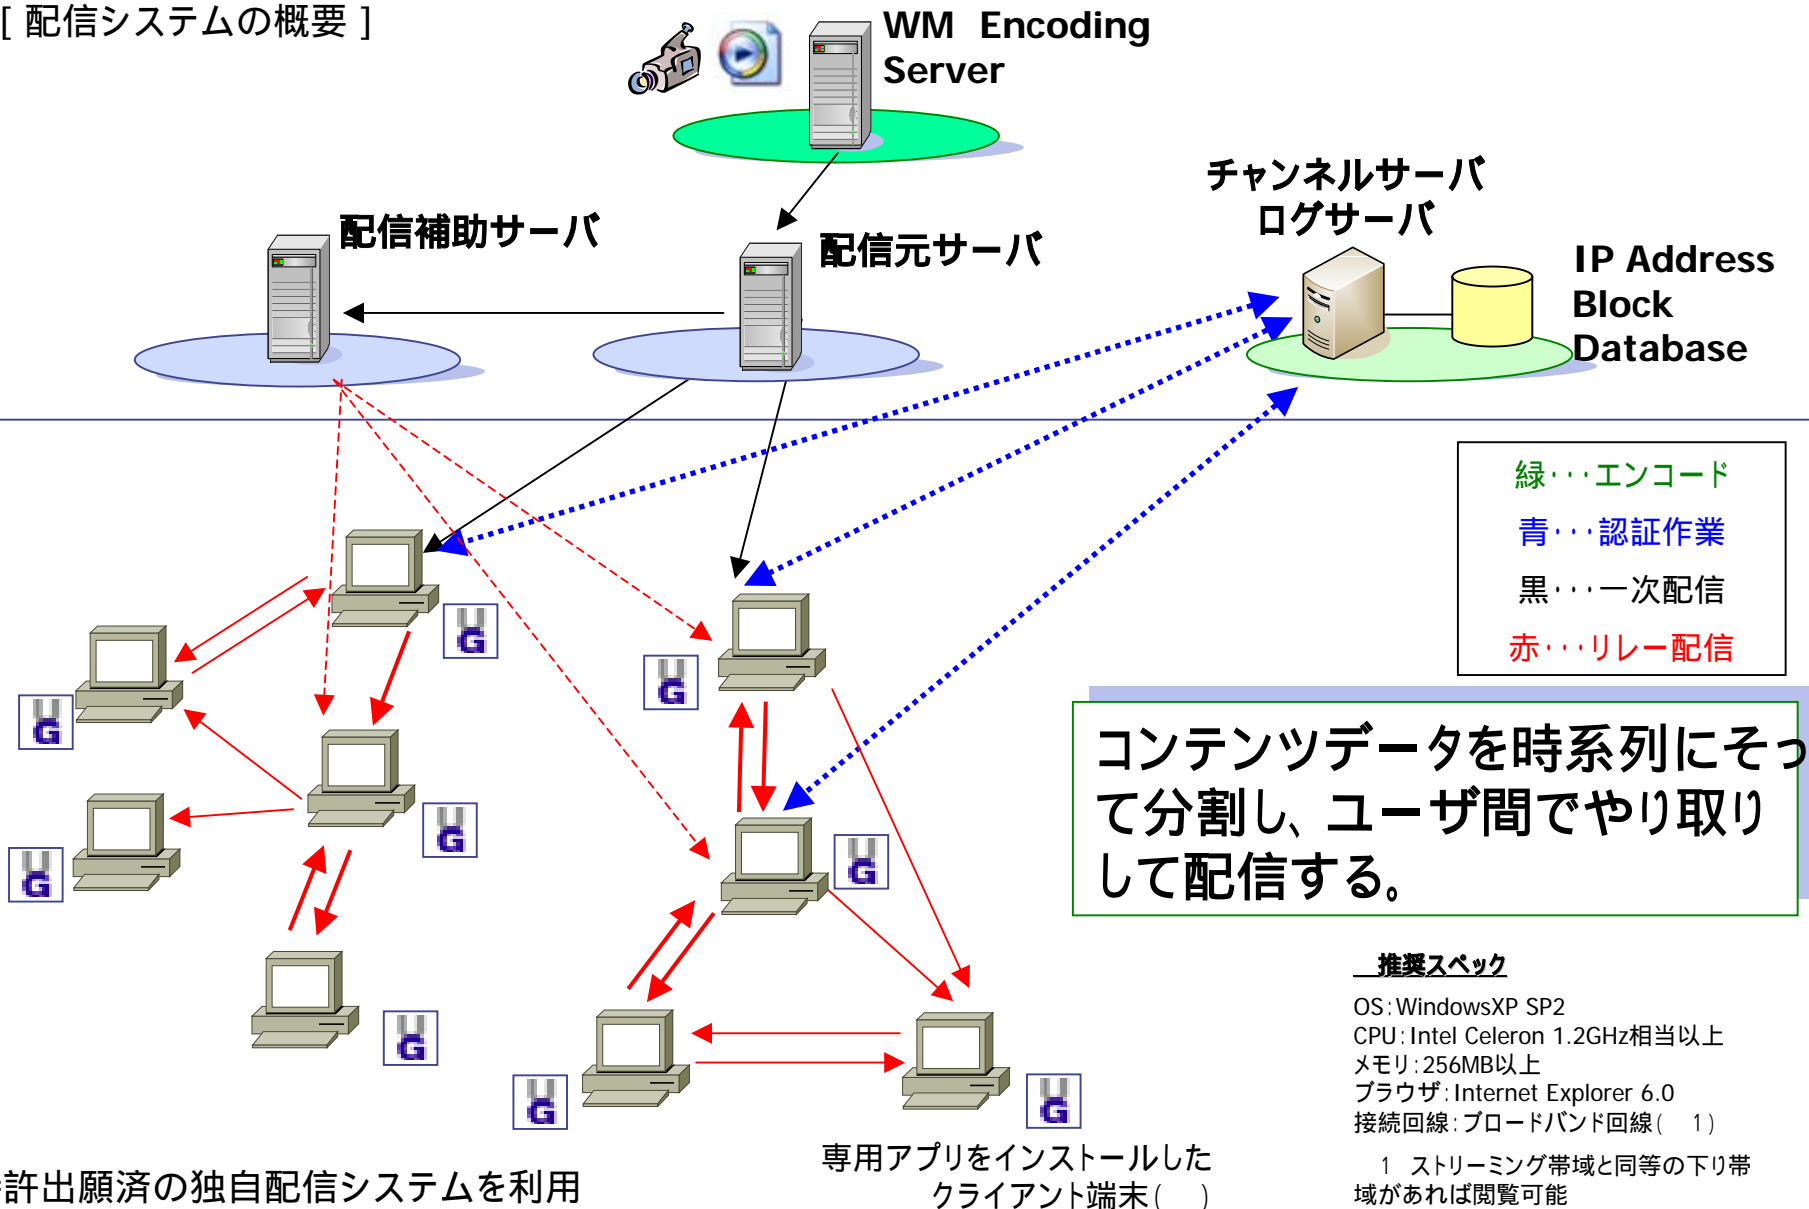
[ 配信システムの概要 ]

WM Encoding Server

チャンネルサーバ
ログサーバ

配信補助サーバ

配信元サーバ

IP Address Block Database

緑・・・エンコード
青・・・認証作業
黒・・・一次配信
赤・・・リレー配信

コンテンツデータを時系列にそって分割し、ユーザ間でやり取りして配信する。

推奨スペック
OS:WindowsXP SP2
CPU:Intel Celeron 1.2GHz相当以上
メモリ:256MB以上
ブラウザ:Internet Explorer 6.0
接続回線:ブロードバンド回線( 1)

1 ストリーミング帯域と同等の下り帯域があれば閲覧可能

専用アプリをインストールしたクライアント端末( )

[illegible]許出願済の独自配信システムを利用